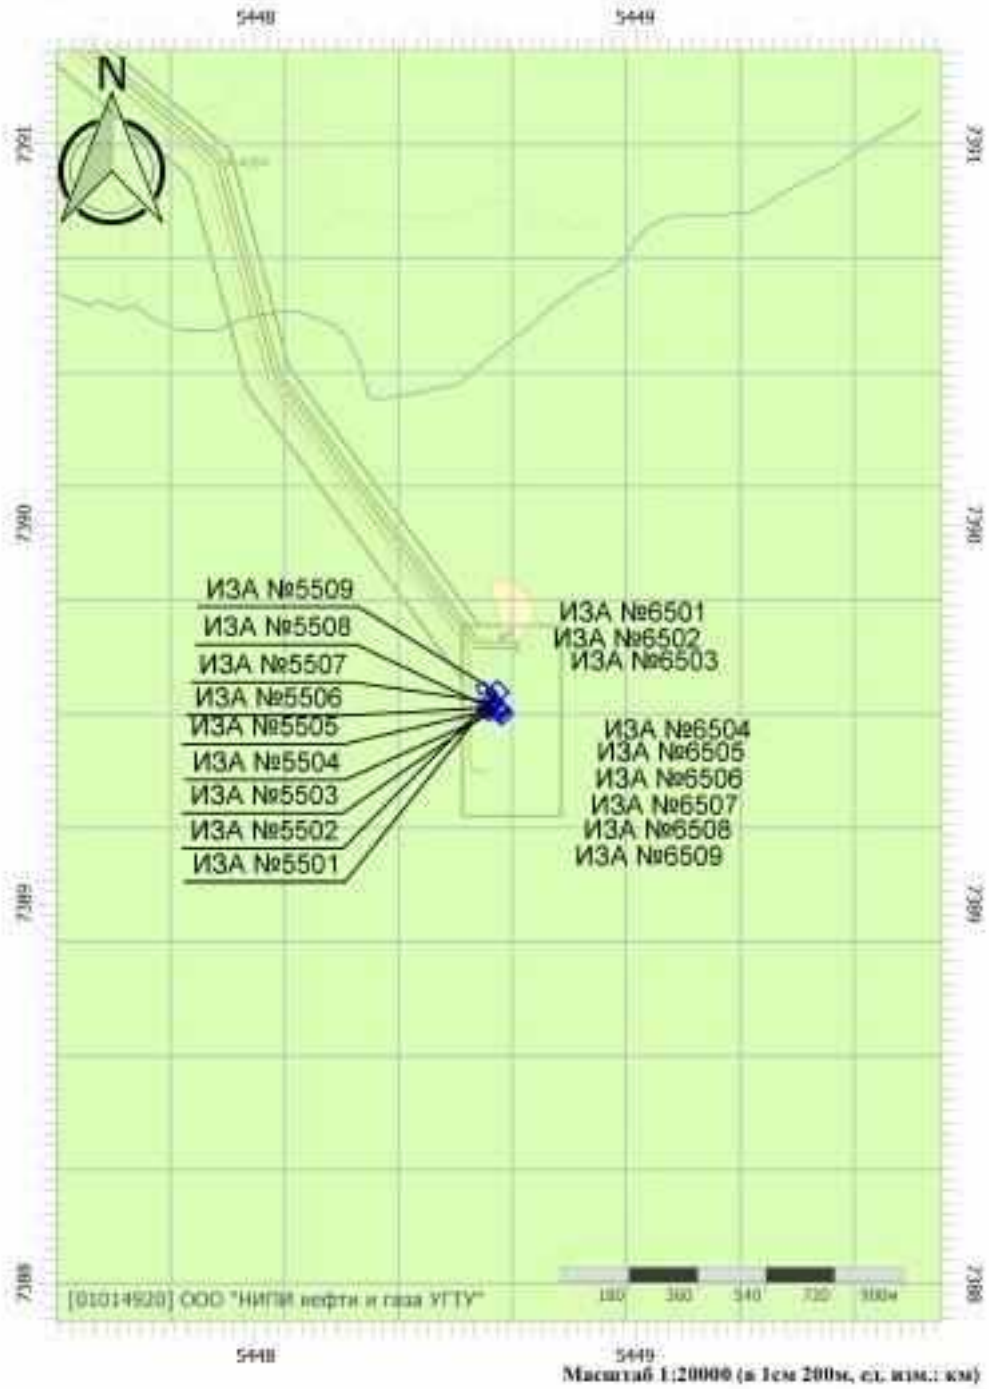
5448
5449

7391
7391

N

7390
7390

ИЗА №5509
ИЗА №5508
ИЗА №5507
ИЗА №5506
ИЗА №5505
ИЗА №5504
ИЗА №5503
ИЗА №5502
ИЗА №5501

ИЗА №6501
ИЗА №6502
ИЗА №6503

ИЗА №6504
ИЗА №6505
ИЗА №6506
ИЗА №6507
ИЗА №6508
ИЗА №6509

7389
7389

7388
7388

[01014920] ООО "НИПИ нефти и газа УГТУ"

180 360 540 720 900м

5448
5449
Масштаб 1:20000 (в 1см 200м, ед. изм.: км)